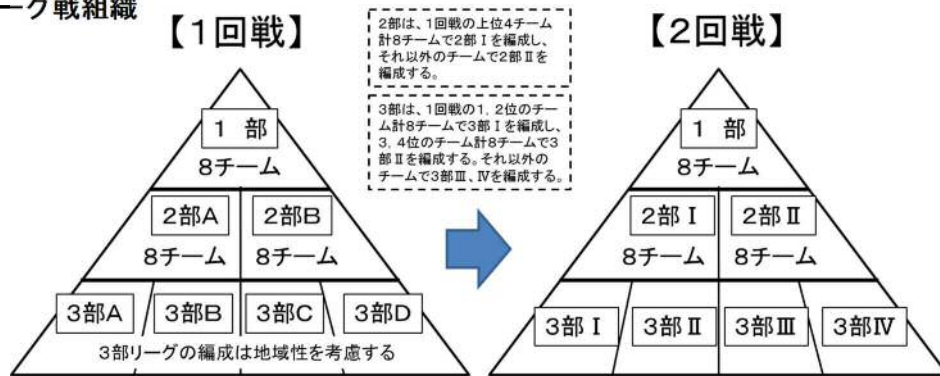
ーグ戦組織

【1回戦】

1 部
8チーム

2部A
8チーム

2部B
8チーム

3部A

3部B

3部C

3部D

3部リーグの編成は地域性を考慮する

2部は、1回戦の上位4チーム計8チームで2部Ⅰを編成し、それ以外のチームで2部Ⅱを編成する。

3部は、1回戦の1, 2位のチーム計8チームで3部Ⅰを編成し、3, 4位のチーム計8チームで3部Ⅱを編成する。それ以外のチームで3部Ⅲ、Ⅳを編成する。

【2回戦】

1 部
8チーム

2部Ⅰ
8チーム

2部Ⅱ
8チーム

3部Ⅰ

3部Ⅱ

3部Ⅲ

3部Ⅳ